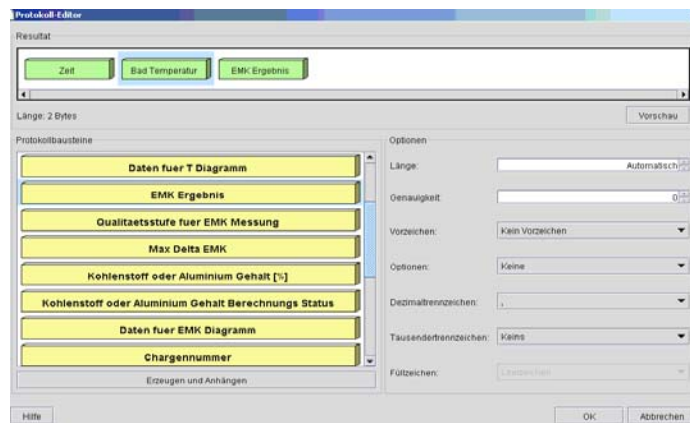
Protokoll-Editor

Resultat

Zeit

Bad Temperatur

EMK Ergebnis

Länge: 2 Bytes

Vorschau

Protokollbausteine

Daten fuer T Diagramm

EMK Ergebnis

Qualitaetsstufe fuer EMK Messung

Max Delta EMK

Kohlenstoff oder Aluminium Gehalt [%]

Kohlenstoff oder Aluminium Gehalt Berechnungs Status

Daten fuer EMK Diagramm

Chargennummer

Erzeugen und Anhängen

Optionen

Länge: Automatisch

Genauigkeit: 0

Vorzeichen: Kein Vorzeichen

Optionen: Keine

Dezimaltrennzeichen: ,

Tausendertrennzeichen: Keins

Füllzeichen: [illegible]

Hilfe

OK

Abbrechen